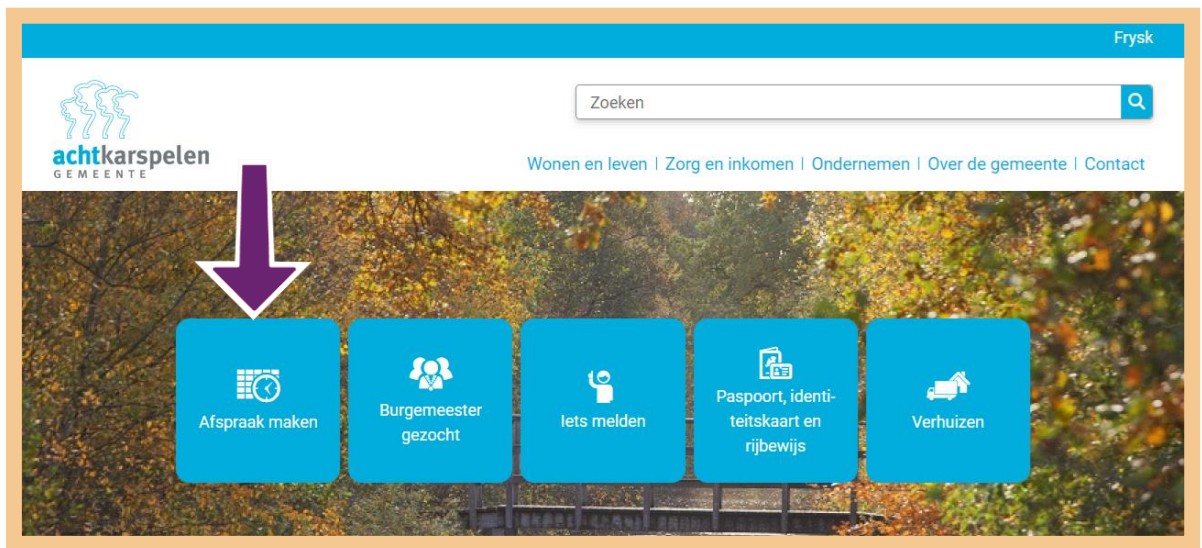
Frysk

achtkarspelen
GEMEENTE

Zoeken

Wonen en leven | Zorg en inkomen | Ondernemen | Over de gemeente | Contact

Afspraak maken

Burgemeester gezocht

Iets melden

Paspoort, identiteitskaart en rijbewijs

Verhuizen